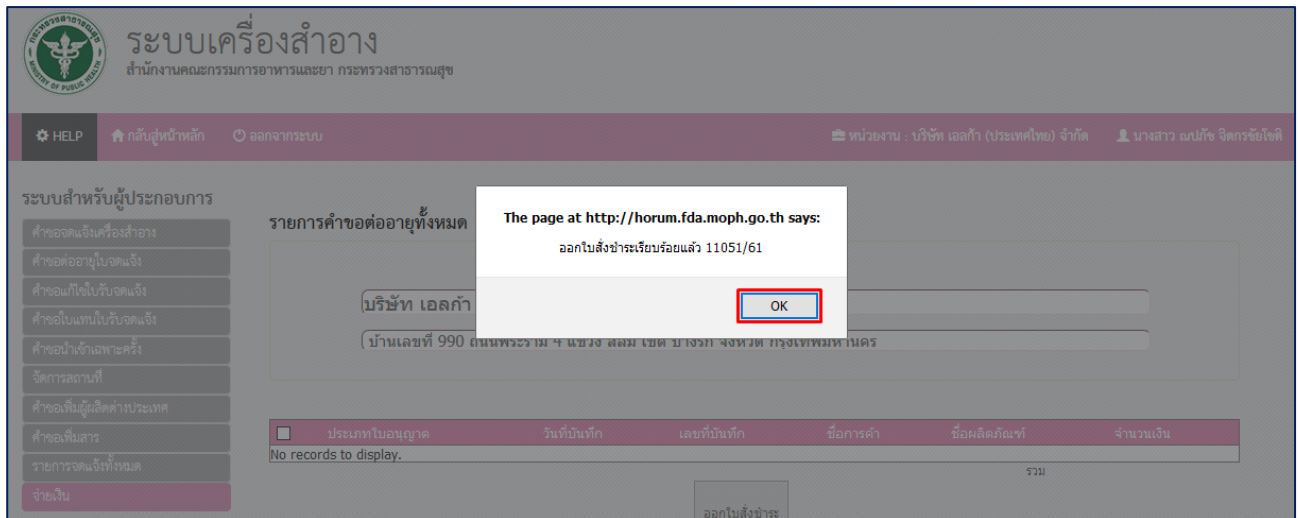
ระบบเครื่องสำอาง
สำนักงานคณะกรรมการอาหารและยา กระทรวงสาธารณสุข

HELP กลับสู่หน้าหลัก ออกจากระบบ

หน่วยงาน : บริษัท เอลก้า (ประเทศไทย) จำกัด นางสาว ณปภัช จิตรชัยโชติ

ระบบสำหรับผู้ประกอบการ
คำขอจดแจ้งเครื่องสำอาง
คำขอต่ออายุใบจดแจ้ง
คำขอแก้ไขใบรับจดแจ้ง
คำขอใบแทนใบรับจดแจ้ง
คำขอนำเข้าเฉพาะครั้ง
จัดการสถานที่
คำขอเพิ่มผู้ผลิตต่างประเทศ
คำขอเพิ่มสาร
รายการจดแจ้งทั้งหมด
จ่ายเงิน

รายการคำขอต่ออายุทั้งหมด

บริษัท เอลก้า
บ้านเลขที่ 990 ถนนพระราม 4 แขวง สีลม เขต บางรัก จังหวัด กรุงเทพมหานคร

The page at http://horum.fda.moph.go.th says:
ออกใบสั่งชำระเรียบร้อยแล้ว 11051/61
OK

| | ประเภทใบอนุญาต | วันที่บันทึก | เลขที่บันทึก | ชื่อการค้า | ชื่อผลิตภัณฑ์ | จำนวนเงิน |
|---|---|---|---|---|---|---|
| No records to display. | | | | | | |

รวม

ออกใบสั่งชำระ